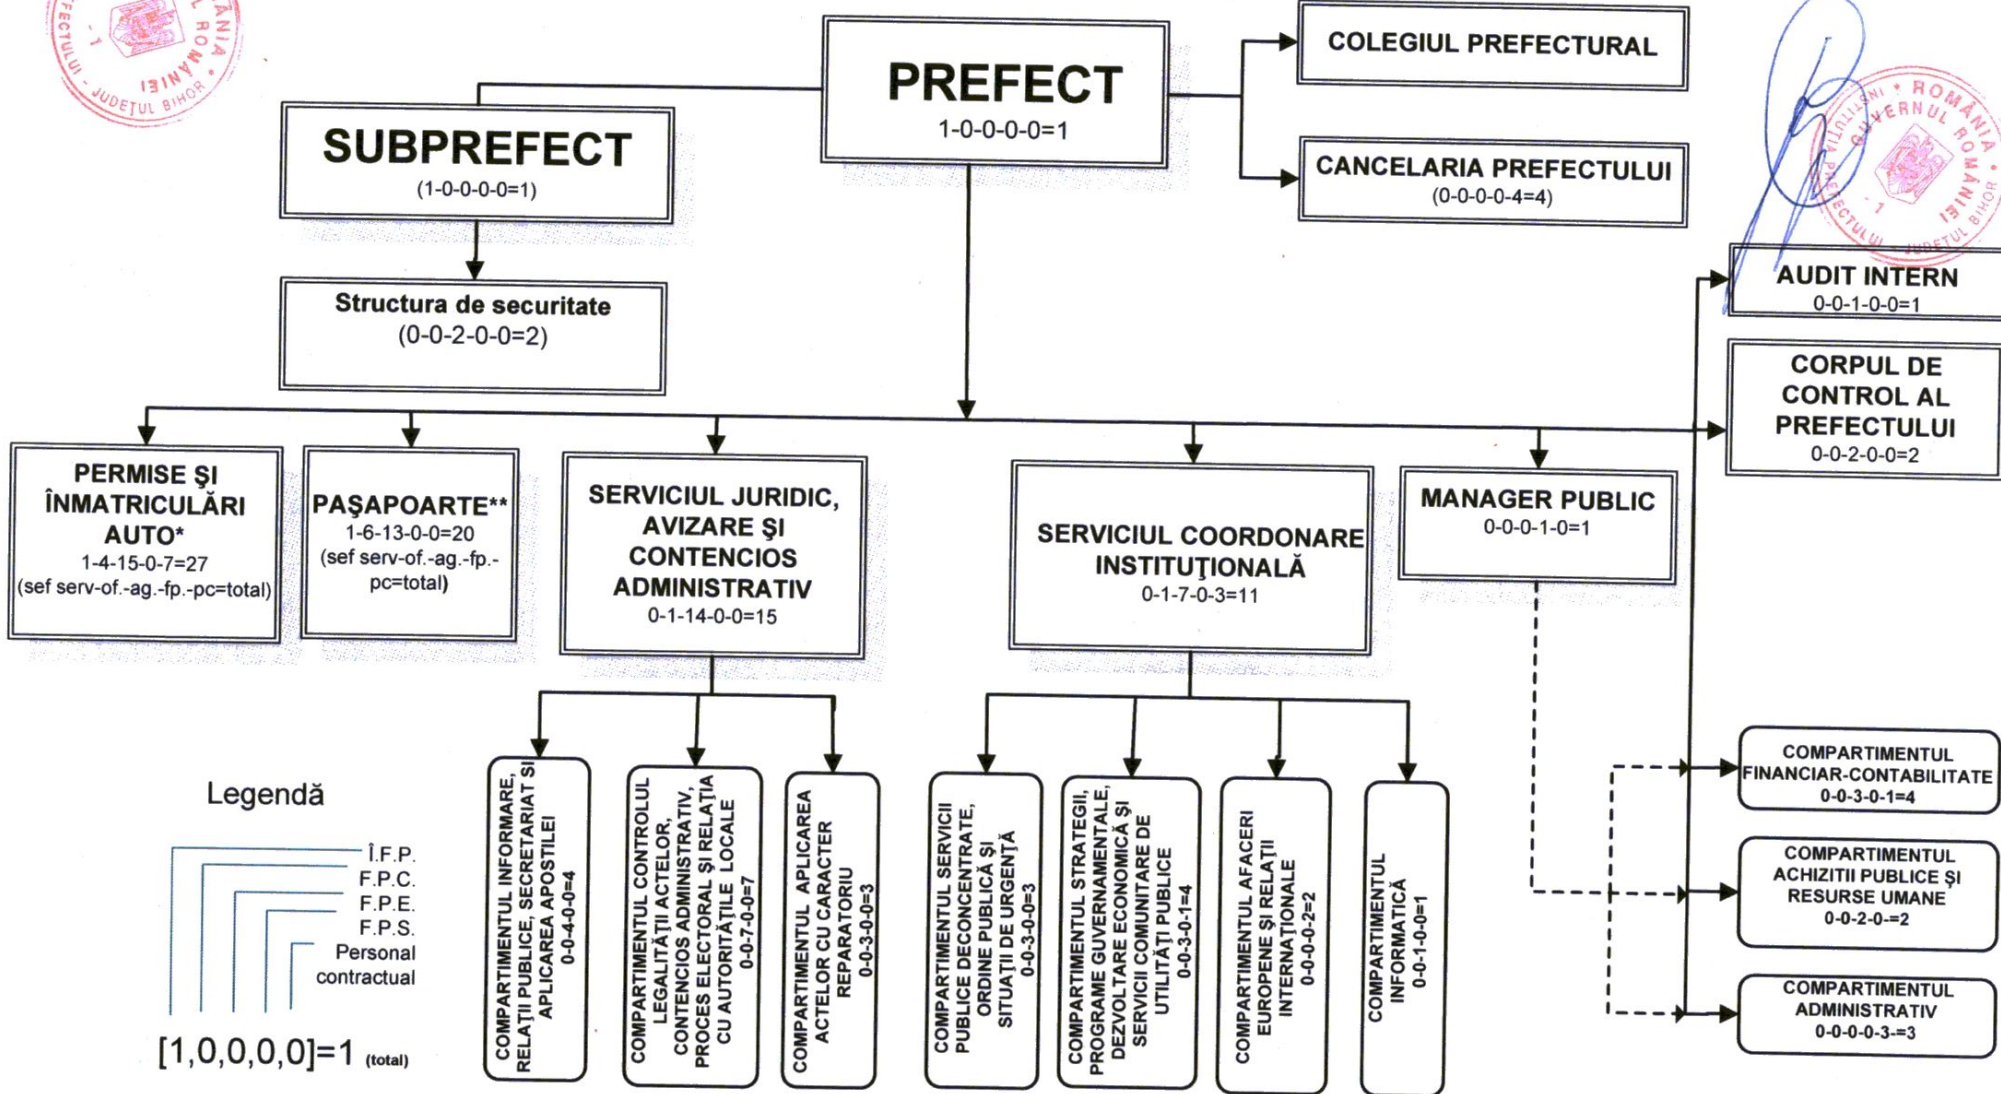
PREFECT
1-0-0-0-0=1

COLEGIUL PREFECTURAL

CANCELARIA PREFECTULUI
(0-0-0-0-4=4)

SUBPREFECT
(1-0-0-0-0=1)

Structura de securitate
(0-0-2-0-0=2)

AUDIT INTERN
0-0-1-0-0=1

CORPUL DE CONTROL AL PREFECTULUI
0-0-2-0-0=2

PERMISE ŞI ÎNMATRICULĂRI AUTO*
1-4-15-0-7=27
(sef serv-of.-ag.-fp.-pc=total)

PAŞAPOARTE**
1-6-13-0-0=20
(sef serv-of.-ag.-fp.-pc=total)

SERVICIUL JURIDIC, AVIZARE ŞI CONTENCIOS ADMINISTRATIV
0-1-14-0-0=15

SERVICIUL COORDONARE INSTITUŢIONALĂ
0-1-7-0-3=11

MANAGER PUBLIC
0-0-0-1-0=1

COMPARTIMENTUL INFORMARE, RELAŢII PUBLICE, SECRETARIAT ŞI APLICAREA APOSTILEI
0-0-4-0-0=4

COMPARTIMENTUL CONTROLUL LEGALITĂŢII ACTELOR, CONTENCIOS ADMINISTRATIV, PROCES ELECTORAL ŞI RELAŢIA CU AUTORITĂŢILE LOCALE
0-0-7-0-0=7

COMPARTIMENTUL APLICAREA ACTELOR CU CARACTER REPARATORIU
0-0-3-0-0=3

COMPARTIMENTUL SERVICII PUBLICE DECONCENTRATE, ORDINE PUBLICĂ ŞI SITUAŢII DE URGENŢĂ
0-0-3-0-0=3

COMPARTIMENTUL STRATEGII, PROGRAME GUVERNAMENTALE, DEZVOLTARE ECONOMICĂ ŞI SERVICII COMUNITARE DE UTILITĂŢI PUBLICE
0-0-3-0-1=4

COMPARTIMENTUL AFACERI EUROPENE ŞI RELAŢII INTERNAŢIONALE
0-0-0-0-2=2

COMPARTIMENTUL INFORMATICĂ
0-0-1-0-0=1

COMPARTIMENTUL FINANCIAR-CONTABILITATE
0-0-3-0-1=4

COMPARTIMENTUL ACHIZIŢII PUBLICE ŞI RESURSE UMANE
0-0-2-0-=2

COMPARTIMENTUL ADMINISTRATIV
0-0-0-0-3-=3

Legendă
Î.F.P.
F.P.C.
F.P.E.
F.P.S.
Personal contractual
[1,0,0,0,0]=1 (total)

ROMÂNIA GUVERNUL ROMÂNIEI INSTITUŢIA PREFECTULUI - JUDEŢUL BIHOR